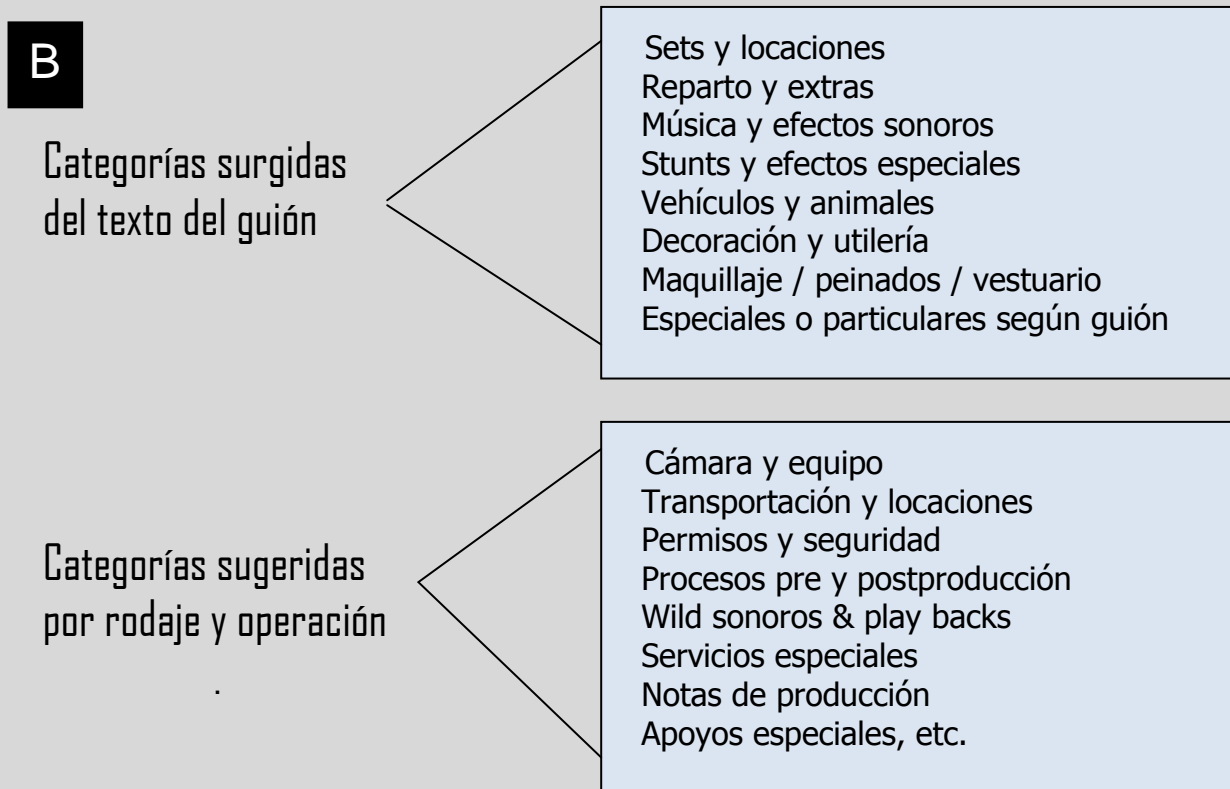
B

Categorías surgidas del texto del guión

Sets y locaciones
Reparto y extras
Música y efectos sonoros
Stunts y efectos especiales
Vehículos y animales
Decoración y utilería
Maquillaje / peinados / vestuario
Especiales o particulares según guión

Categorías sugeridas por rodaje y operación

.

Cámara y equipo
Transportación y locaciones
Permisos y seguridad
Procesos pre y postproducción
Wild sonoros & play backs
Servicios especiales
Notas de producción
Apoyos especiales, etc.